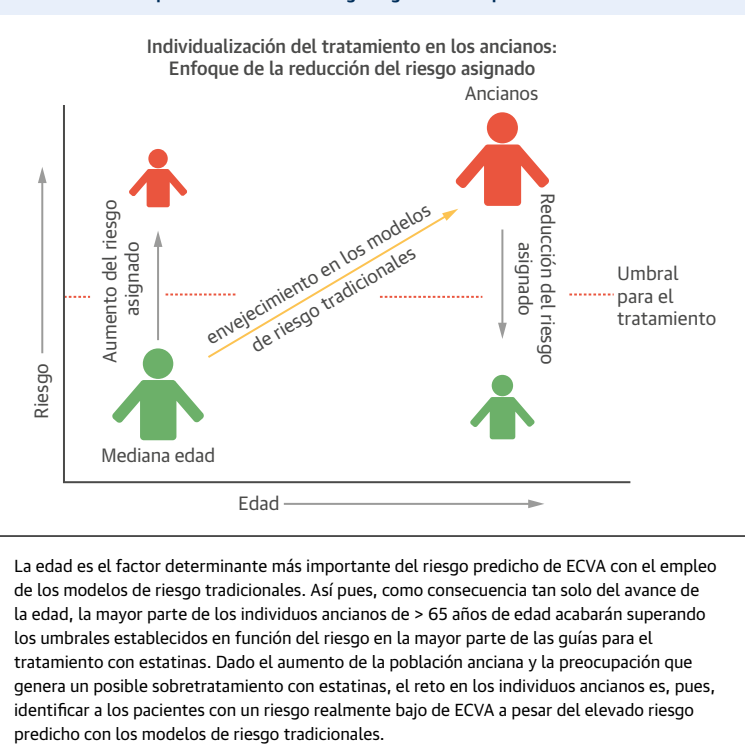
Individualización del tratamiento en los ancianos:
Enfoque de la reducción del riesgo asignado

Ancianos

Aumento del riesgo asignado

envejecimiento en los modelos de riesgo tradicionales

Reducción del riesgo asignado

Umbral para el tratamiento

Riesgo

Mediana edad

Edad

La edad es el factor determinante más importante del riesgo predicho de ECVA con el empleo de los modelos de riesgo tradicionales. Así pues, como consecuencia tan solo del avance de la edad, la mayor parte de los individuos ancianos de > 65 años de edad acabarán superando los umbrales establecidos en función del riesgo en la mayor parte de las guías para el tratamiento con estatinas. Dado el aumento de la población anciana y la preocupación que genera un posible sobretratamiento con estatinas, el reto en los individuos ancianos es, pues, identificar a los pacientes con un riesgo realmente bajo de ECVA a pesar del elevado riesgo predicho con los modelos de riesgo tradicionales.